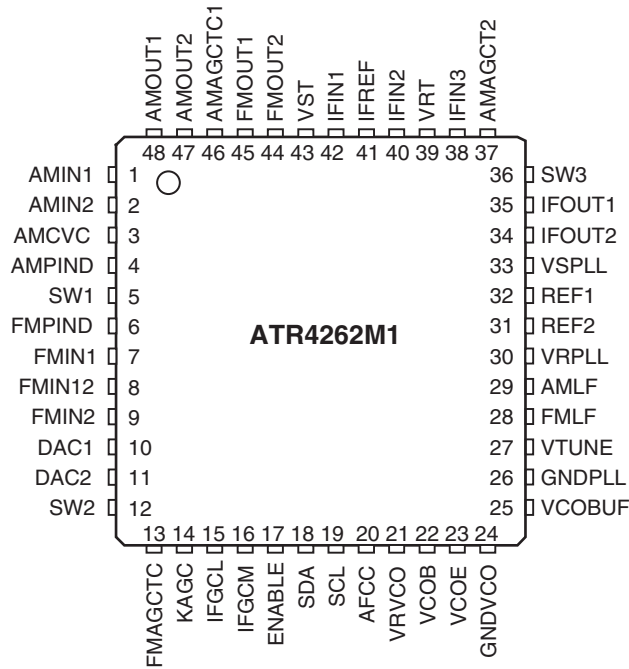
AMOUT1 AMOUT2 AMAGCTC1 FMOUT1 FMOUT2 VST IFIN1 IFREF IFIN2 VRT IFIN3 AMAGCT2

48 47 46 45 44 43 42 41 40 39 38 37

AMIN1 1
AMIN2 2
AMCVC 3
AMPIND 4
SW1 5
FMPIND 6
FMIN1 7
FMIN12 8
FMIN2 9
DAC1 10
DAC2 11
SW2 12

36 SW3
35 IFOUT1
34 IFOUT2
33 VSPLL
32 REF1
31 REF2
30 VRPLL
29 AMLF
28 FMLF
27 VTUNE
26 GNDPLL
25 VCOBUF

ATR4262M1

13 14 15 16 17 18 19 20 21 22 23 24

FMAGCTC KAGC IFGCL IFGCM ENABLE SDA SCL AFCC VRVCO VCOB VCOE GNDVCO